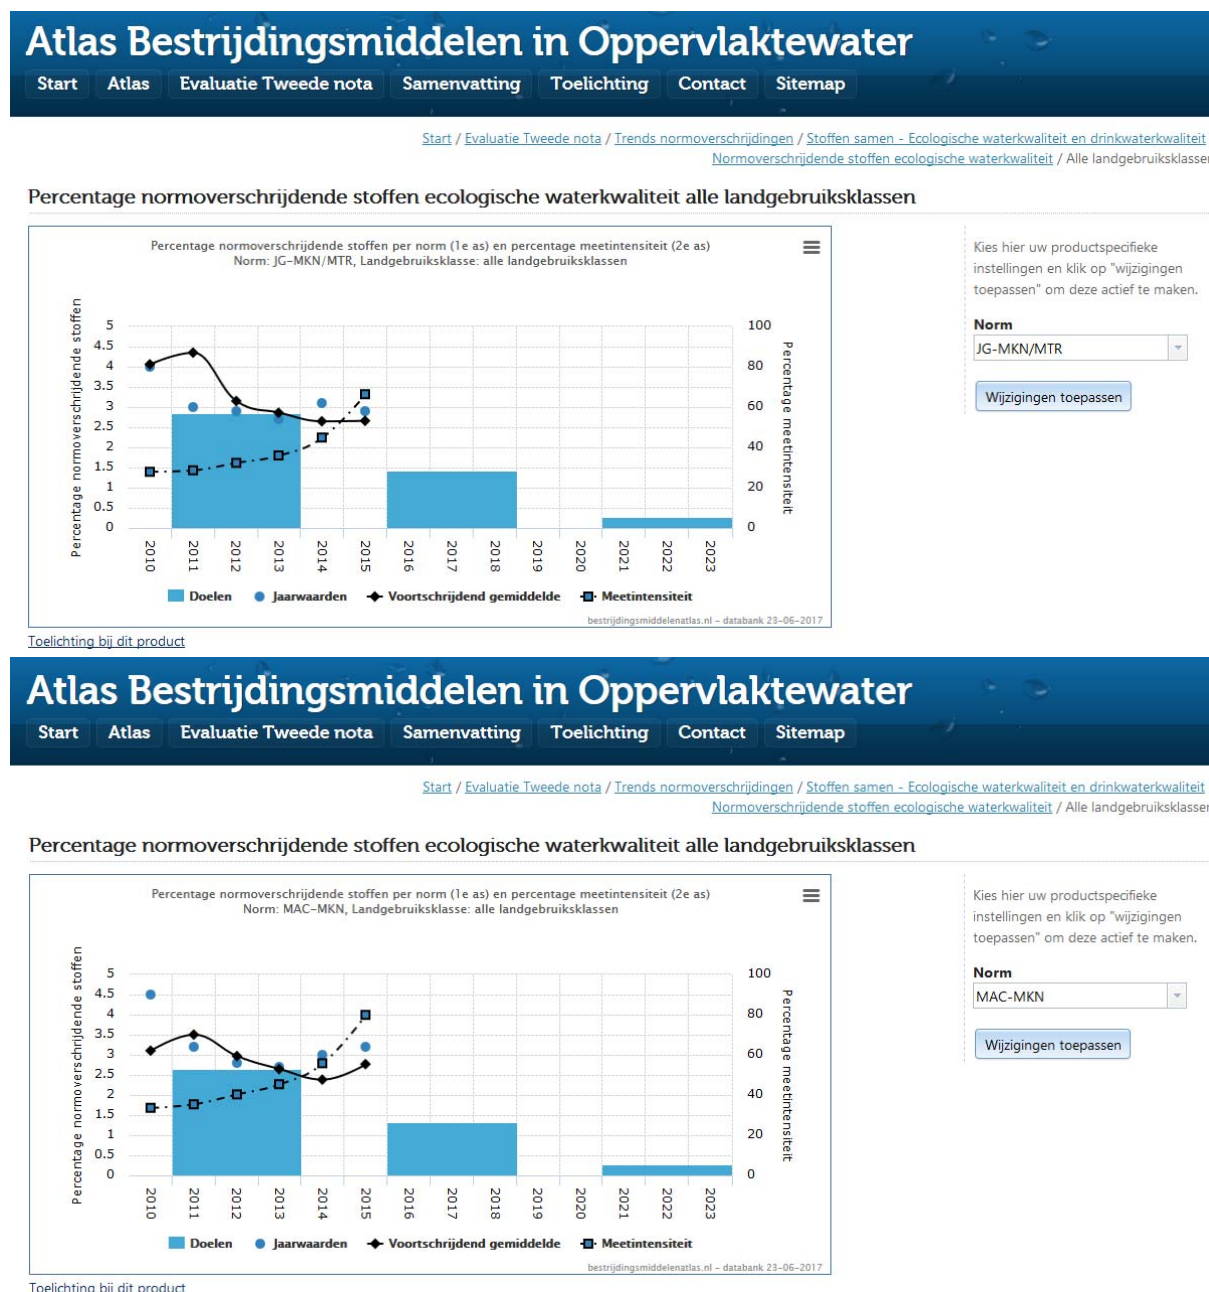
Atlas Bestrijdingsmiddelen in Oppervlaktewater

Start Atlas Evaluatie Tweede nota Samenvatting Toelichting Contact Sitemap

Start / Evaluatie Tweede nota / Trends normoverschrijdingen / Stoffen samen - Ecologische waterkwaliteit en drinkwaterkwaliteit / Normoverschrijdende stoffen ecologische waterkwaliteit / Alle landgebruiksklassen

Percentage normoverschrijdende stoffen ecologische waterkwaliteit alle landgebruiksklassen

Percentage normoverschrijdende stoffen per norm (1e as) en percentage meetintensiteit (2e as)
Norm: JG-MKN/MTR, Landgebruiksklasse: alle landgebruiksklassen

Percentage normoverschrijdende stoffen
5 4.5 4 3.5 3 2.5 2 1.5 1 0.5 0
100 80 60 40 20 0
Percentage meetintensiteit
2010 2011 2012 2013 2014 2015 2016 2017 2018 2019 2020 2021 2022 2023

Doelen Jaarwaarden Voortschrijdend gemiddelde Meetintensiteit

bestrijdingsmiddelenatlas.nl - databank 23-06-2017

Kies hier uw productspecifieke instellingen en klik op "wijzigingen toepassen" om deze actief te maken.

Norm
JG-MKN/MTR
Wijzigingen toepassen

Toelichting bij dit product

Atlas Bestrijdingsmiddelen in Oppervlaktewater

Start Atlas Evaluatie Tweede nota Samenvatting Toelichting Contact Sitemap

Start / Evaluatie Tweede nota / Trends normoverschrijdingen / Stoffen samen - Ecologische waterkwaliteit en drinkwaterkwaliteit / Normoverschrijdende stoffen ecologische waterkwaliteit / Alle landgebruiksklassen

Percentage normoverschrijdende stoffen ecologische waterkwaliteit alle landgebruiksklassen

Percentage normoverschrijdende stoffen per norm (1e as) en percentage meetintensiteit (2e as)
Norm: MAC-MKN, Landgebruiksklasse: alle landgebruiksklassen

Percentage normoverschrijdende stoffen
5 4.5 4 3.5 3 2.5 2 1.5 1 0.5 0
100 80 60 40 20 0
Percentage meetintensiteit
2010 2011 2012 2013 2014 2015 2016 2017 2018 2019 2020 2021 2022 2023

Doelen Jaarwaarden Voortschrijdend gemiddelde Meetintensiteit

bestrijdingsmiddelenatlas.nl - databank 23-06-2017

Kies hier uw productspecifieke instellingen en klik op "wijzigingen toepassen" om deze actief te maken.

Norm
MAC-MKN
Wijzigingen toepassen

Toelichting bij dit product